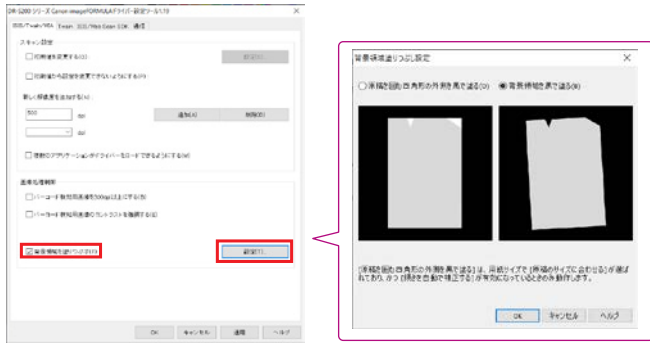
DR-S200 シリーズ Canon imageFORMULAドライバー設定ツール1.10
ISIS/Twain/WIA　Exam　ISIS/Win Exam SDK　通信

スキャン設定
☐ 初期値を変更する(S)
設定(E)
☐ 初期値から設定を変更できないようにする(P)

新しい解像度を追加する(A)
300　dpi　追加(A)　削除(D)
dpi

☐ 複数のアプリケーションがドライバーをロードできるようにする(M)

画像処理解析
☐ バーコード検知用画像を300dpi以上にする(B)
☐ バーコード検知用画像のコントラストを強調する(C)

☑ 背景領域を塗りつぶす(Y)
設定(T)

OK　キャンセル　適用　ヘルプ

背景領域塗りつぶし設定
✕
○ 原稿を囲む四角形の外側を黒で塗る(O)　◉ 背景領域を黒で塗る(B)

[原稿を囲む四角形の外側を黒で塗る]は、用紙サイズで[原稿のサイズに合わせる]が選ばれており、かつ[傾きを自動で補正する]が有効になっているときのみ動作します。

OK　キャンセル　ヘルプ